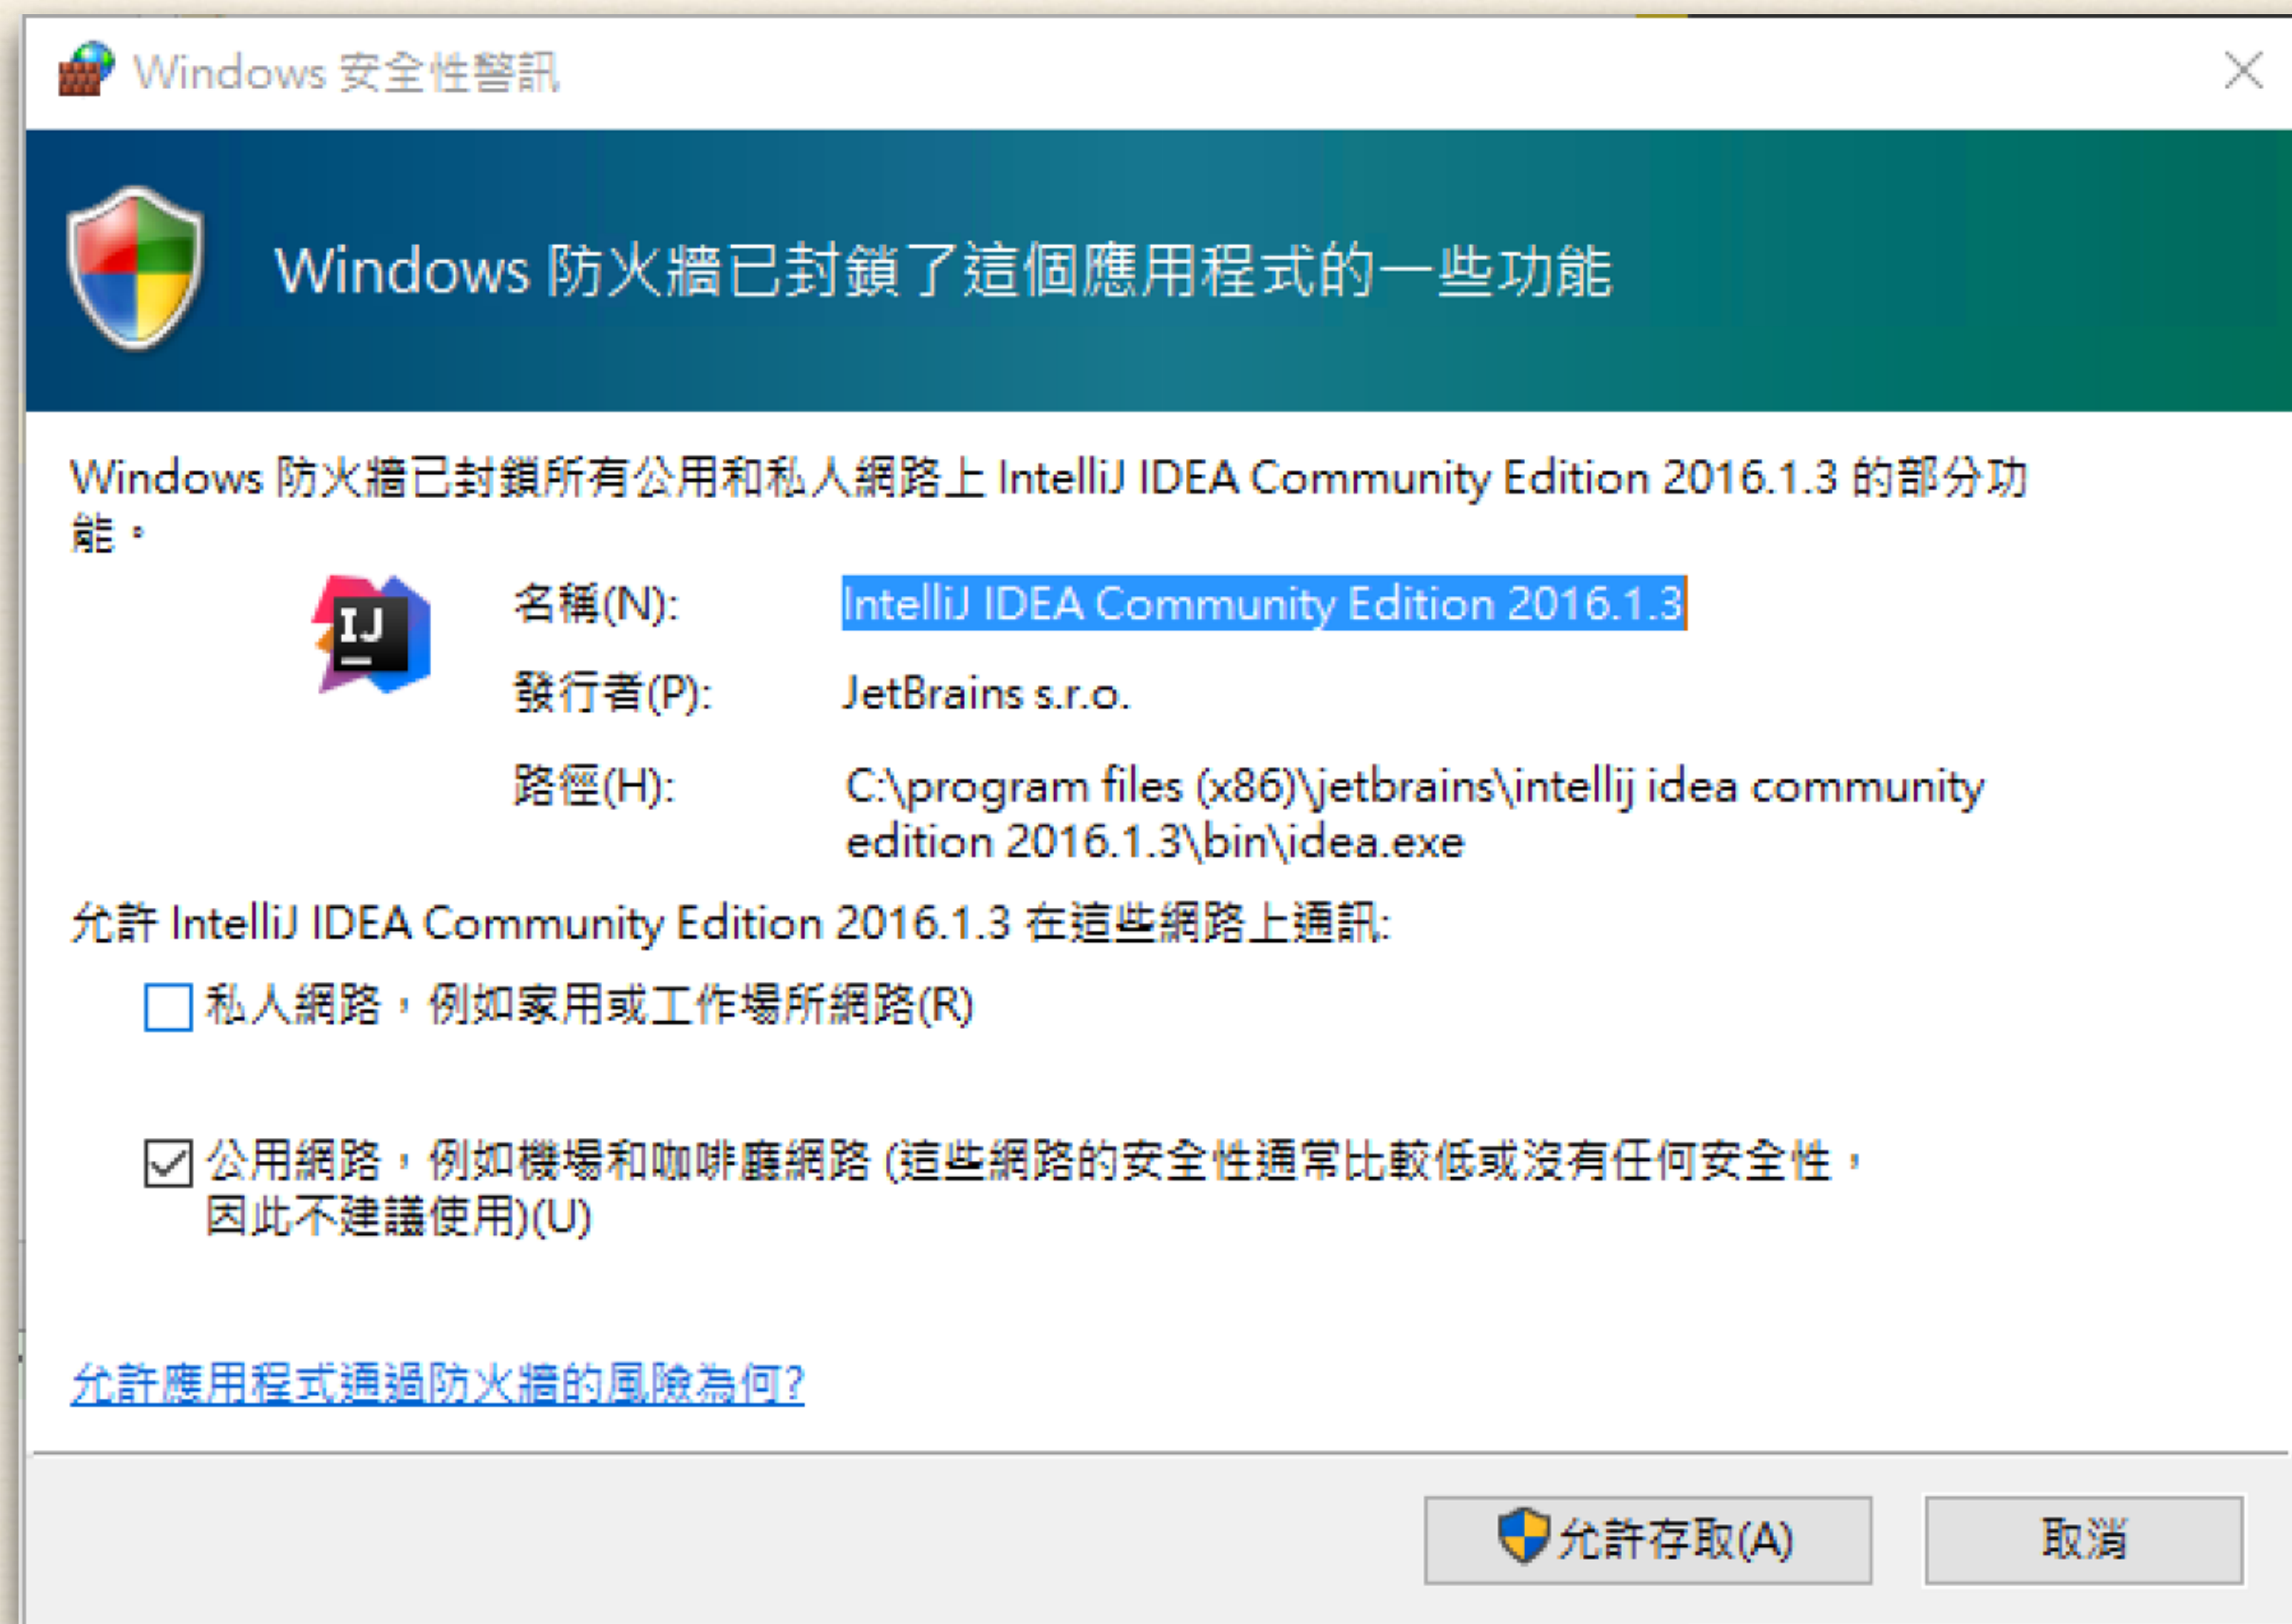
Windows 安全性警訊

Windows 防火牆已封鎖了這個應用程式的一些功能

Windows 防火牆已封鎖所有公用和私人網路上 IntelliJ IDEA Community Edition 2016.1.3 的部分功能。

IJ

名稱(N): IntelliJ IDEA Community Edition 2016.1.3

發行者(P): JetBrains s.r.o.

路徑(H): C:\program files (x86)\jetbrains\intellij idea community edition 2016.1.3\bin\idea.exe

允許 IntelliJ IDEA Community Edition 2016.1.3 在這些網路上通訊:

私人網路，例如家用或工作場所網路(R)

公用網路，例如機場和咖啡廳網路 (這些網路的安全性通常比較低或沒有任何安全性，因此不建議使用)(U)

允許應用程式通過防火牆的風險為何?

允許存取(A)

取消